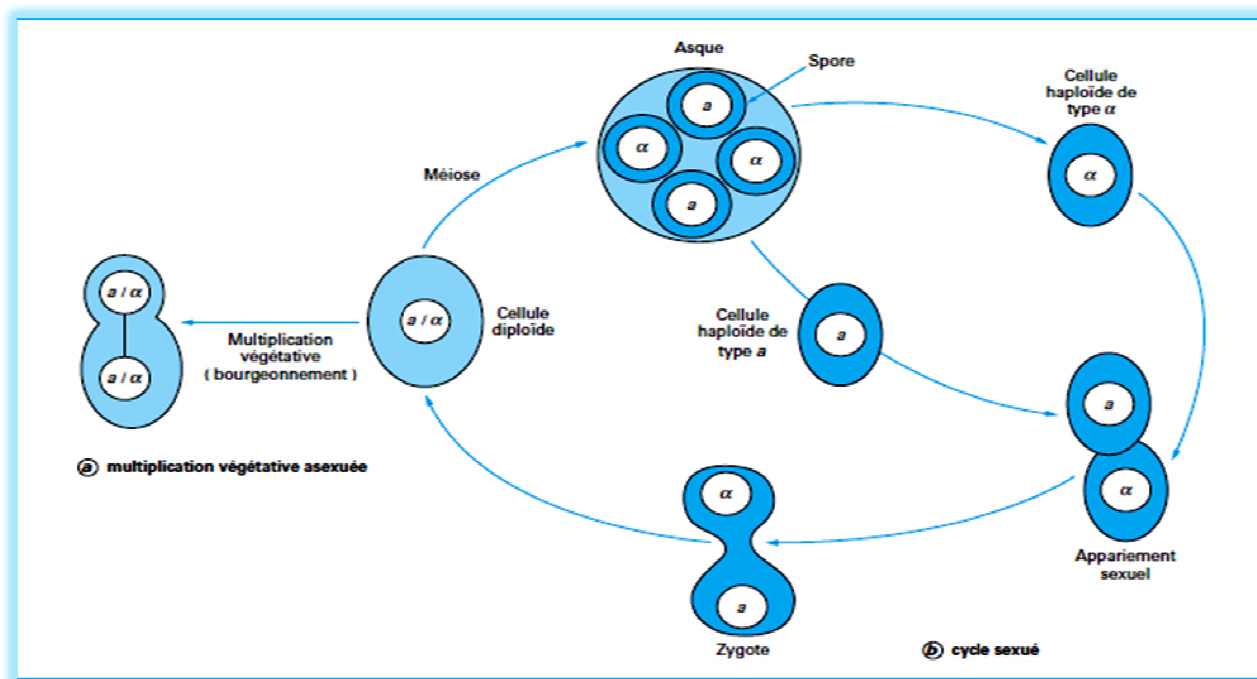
Asque

Spore

$a$

$\alpha$

$\alpha$

$a$

Cellule haploïde de type $\alpha$

$\alpha$

Méiose

$a$ / $\alpha$

$a$ / $\alpha$

Multiplication végétative ( bourgeonnement )

$a$ / $\alpha$

Cellule diploïde

Cellule haploïde de type $a$

$a$

$a$

$\alpha$

$\alpha$

$a$

Appariement sexuel

(a) multiplication végétative asexuée

Zygote

(b) cycle sexué